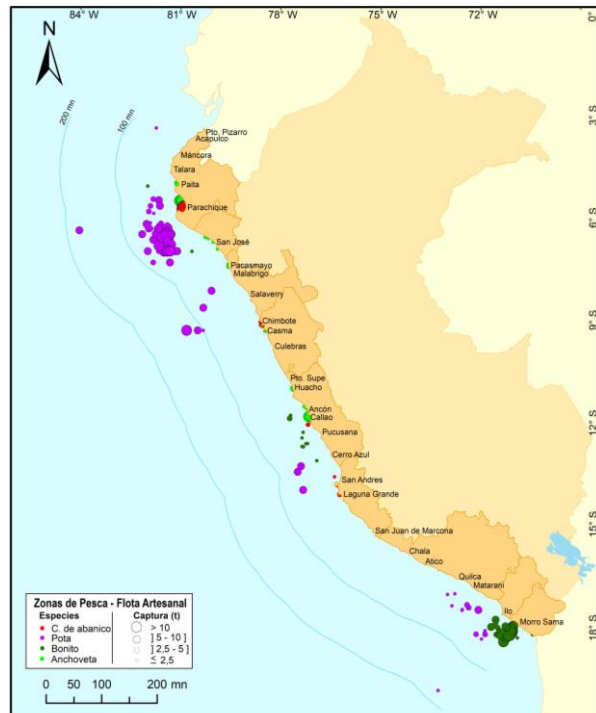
84° W
81° W
78° W
75° W
72° W
0°
3° S
6° S
9° S
12° S
15° S
18° S
N
200 mn
100 mn
Pto. Pizarro
Acapulco
Máncora
Talara
Paita
Parachique
San José
Pacasmayo
Malabrigo
Salaverry
Chimbote
Casma
Culebras
Pto. Supe
Huacho
Ancón
Callao
Pucusana
Cerro Azul
San Andres
Laguna Grande
San Juan de Marcona
Chala
Atico
Quilca
Matarani
Ilo
Morro Sama

Zonas de Pesca - Flota Artesanal
Especies
C. de abanico
Pota
Bonito
Anchoveta
Captura (t)
> 10
] 5 - 10 ]
] 2,5 - 5 ]
≤ 2,5

0 50 100 200 mn